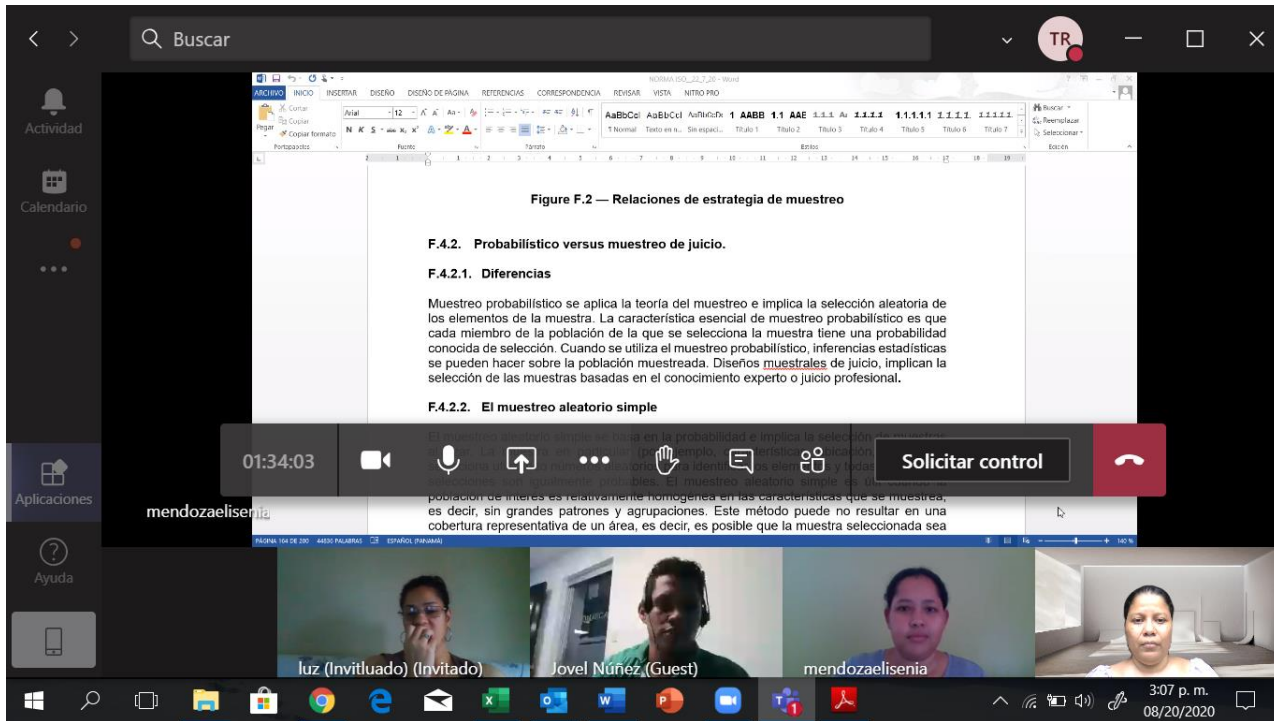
Buscar

TR

Actividad

Calendario

Aplicaciones

Ayuda

NORMA ISO_22_7_20 - Word

ARCHIVO INICIO INSERTAR DISEÑO DISEÑO DE PÁGINA REFERENCIAS CORRESPONDENCIA REVISAR VISTA NITRO PRO

Cortar
Copiar
Pegar
Copiar formato
Portapapeles

Arial 12
Fuente
Párrafo

AaBbCcI AaBbCcI AaBbCcDc 1 AABB 1.1 AAE 1.1.1 A 1.1.1.1 1.1.1.1.1 1.1.1.1. 1.1.1.1.1
1 Normal Texto en n... Sin espaci... Título 1 Título 2 Título 3 Título 4 Título 5 Título 6 Título 7
Estilos

Buscar
Reemplazar
Seleccionar
Edición

Figure F.2 — Relaciones de estrategia de muestreo

F.4.2. Probabilístico versus muestreo de juicio.

F.4.2.1. Diferencias

Muestreo probabilístico se aplica la teoría del muestreo e implica la selección aleatoria de los elementos de la muestra. La característica esencial de muestreo probabilístico es que cada miembro de la población de la que se selecciona la muestra tiene una probabilidad conocida de selección. Cuando se utiliza el muestreo probabilístico, inferencias estadísticas se pueden hacer sobre la población muestreada. Diseños muestrales de juicio, implican la selección de las muestras basadas en el conocimiento experto o juicio profesional.

F.4.2.2. El muestreo aleatorio simple

El muestreo aleatorio simple se basa en la probabilidad e implica la selección de muestras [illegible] población de interés es relativamente homogénea en las características que se muestrea, es decir, sin grandes patrones y agrupaciones. Este método puede no resultar en una cobertura representativa de un área, es decir, es posible que la muestra seleccionada sea

PÁGINA 164 DE 280 44530 PALABRAS ESPAÑOL (PANAMÁ)

01:34:03

Solicitar control

mendozaelisenia

luz (Invituado) (Invitado)

Jovel Núñez (Guest)

mendozaelisenia

3:07 p. m.
08/20/2020